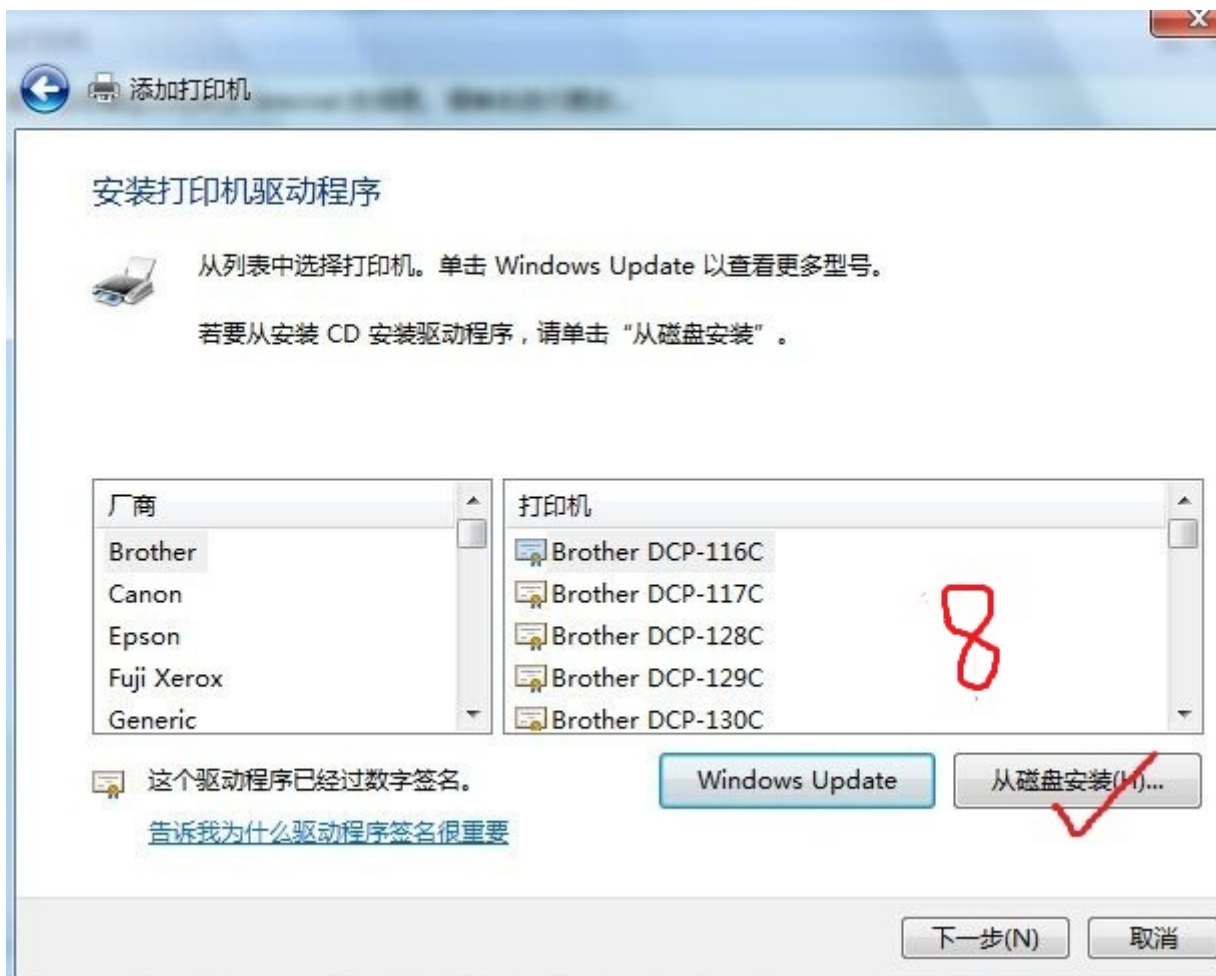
添加打印机

安装打印机驱动程序

从列表中选择打印机。单击 Windows Update 以查看更多型号。

若要从安装 CD 安装驱动程序，请单击“从磁盘安装”。

| 厂商 |
|---|
| Brother |
| Canon |
| Epson |
| Fuji Xerox |
| Generic |

| 打印机 |
|---|
| Brother DCP-116C |
| Brother DCP-117C |
| Brother DCP-128C |
| Brother DCP-129C |
| Brother DCP-130C |

8

这个驱动程序已经过数字签名。

告诉我为什么驱动程序签名很重要

Windows Update

从磁盘安装(H)...

下一步(N)

取消